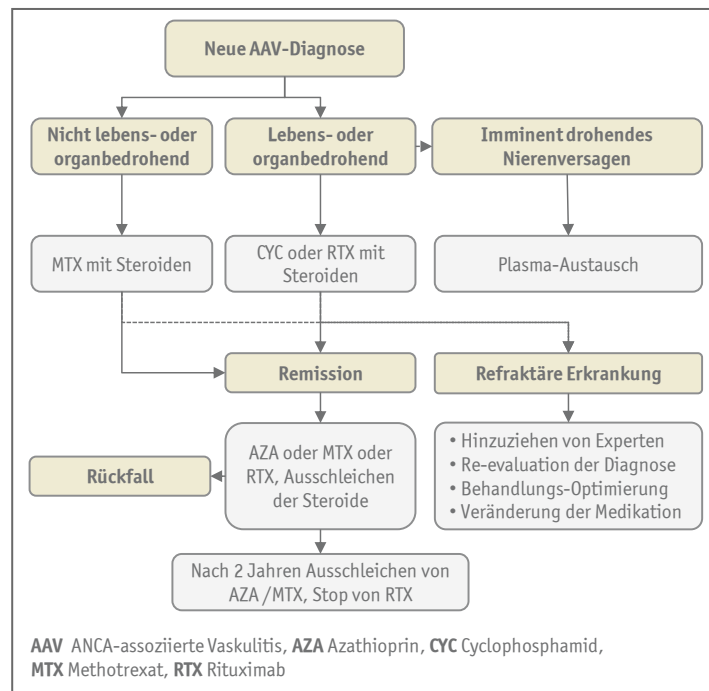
Neue AAV-Diagnose

Nicht lebens- oder organbedrohend

Lebens- oder organbedrohend

Imminent drohendes Nierenversagen

MTX mit Steroiden

CYC oder RTX mit Steroiden

Plasma-Austausch

Remission

Refraktäre Erkrankung

Rückfall

AZA oder MTX oder RTX, Ausschleichen der Steroide

• Hinzuziehen von Experten
• Re-evaluation der Diagnose
• Behandlungs-Optimierung
• Veränderung der Medikation

Nach 2 Jahren Ausschleichen von AZA /MTX, Stop von RTX

**AAV** ANCA-assoziierte Vaskulitis, **AZA** Azathioprin, **CYC** Cyclophosphamid, **MTX** Methotrexat, **RTX** Rituximab